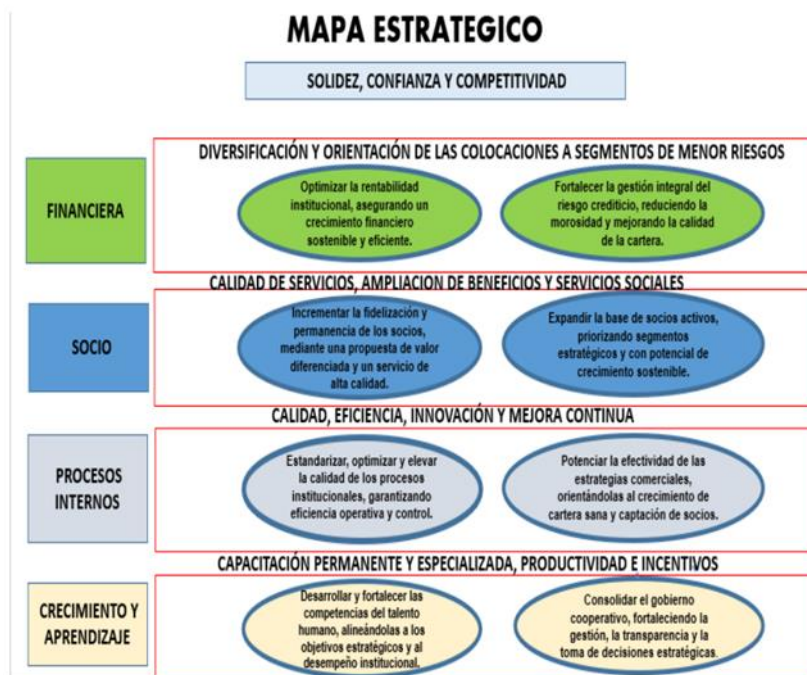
MAPA ESTRATEGICO

SOLIDEZ, CONFIANZA Y COMPETITIVIDAD

DIVERSIFICACIÓN Y ORIENTACIÓN DE LAS COLOCACIONES A SEGMENTOS DE MENOR RIESGOS

FINANCIERA

Optimizar la rentabilidad institucional, asegurando un crecimiento financiero sostenible y eficiente.

Fortalecer la gestión integral del riesgo crediticio, reduciendo la morosidad y mejorando la calidad de la cartera.

CALIDAD DE SERVICIOS, AMPLIACION DE BENEFICIOS Y SERVICIOS SOCIALES

SOCIO

Incrementar la fidelización y permanencia de los socios, mediante una propuesta de valor diferenciada y un servicio de alta calidad.

Expandir la base de socios activos, priorizando segmentos estratégicos y con potencial de crecimiento sostenible.

CALIDAD, EFICIENCIA, INNOVACIÓN Y MEJORA CONTINUA

PROCESOS INTERNOS

Estandarizar, optimizar y elevar la calidad de los procesos institucionales, garantizando eficiencia operativa y control.

Potenciar la efectividad de las estrategias comerciales, orientándolas al crecimiento de cartera sana y captación de socios.

CAPACITACIÓN PERMANENTE Y ESPECIALIZADA, PRODUCTIVIDAD E INCENTIVOS

CRECIMIENTO Y APRENDIZAJE

Desarrollar y fortalecer las competencias del talento humano, alineándolas a los objetivos estratégicos y al desempeño institucional.

Consolidar el gobierno cooperativo, fortaleciendo la gestión, la transparencia y la toma de decisiones estratégicas.